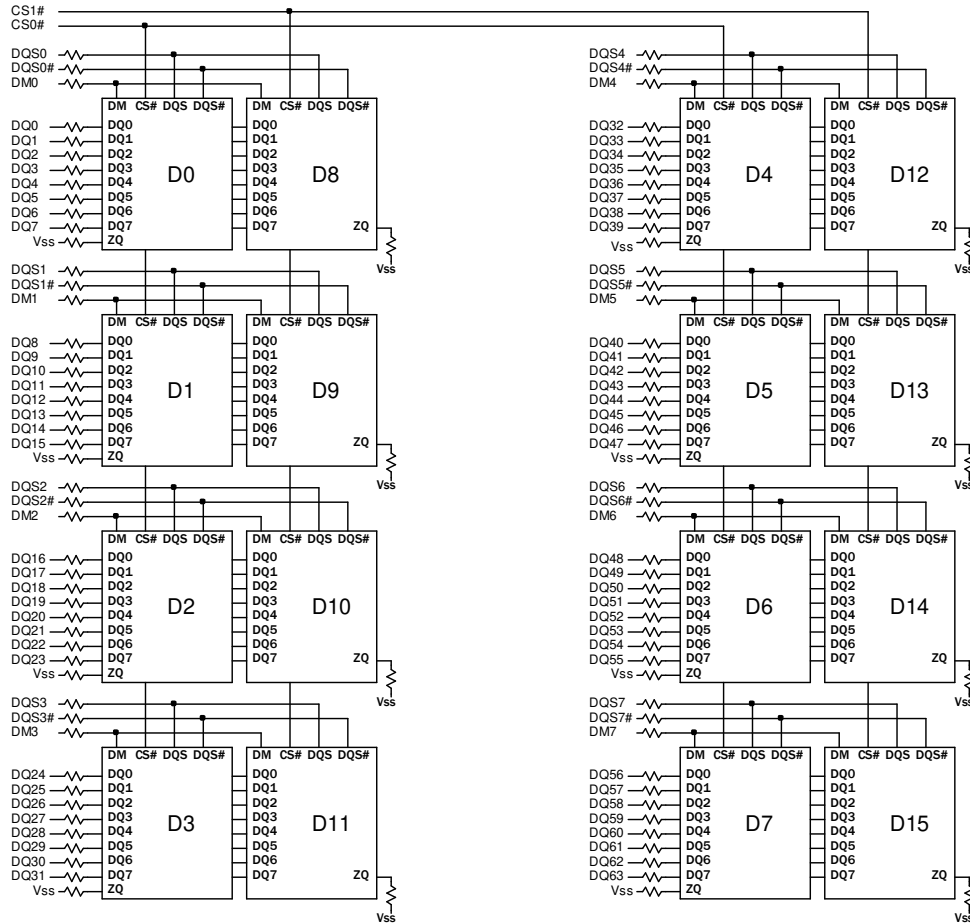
CS1#
CS0#

DQS0
DQS0#
DM0

DM CS# DQS DQS#
DQ0 DQ0
DQ1 DQ1
DQ2 DQ2
DQ3 DQ3
DQ4 DQ4
DQ5 DQ5
DQ6 DQ6
DQ7 DQ7
Vss ZQ
D0

DM CS# DQS DQS#
DQ0
DQ1
DQ2
DQ3
DQ4
DQ5
DQ6
DQ7
ZQ
D8
Vss

DQS1
DQS1#
DM1

DM CS# DQS DQS#
DQ8 DQ0
DQ9 DQ1
DQ10 DQ2
DQ11 DQ3
DQ12 DQ4
DQ13 DQ5
DQ14 DQ6
DQ15 DQ7
Vss ZQ
D1

DM CS# DQS DQS#
DQ0
DQ1
DQ2
DQ3
DQ4
DQ5
DQ6
DQ7
ZQ
D9
Vss

DQS2
DQS2#
DM2

DM CS# DQS DQS#
DQ16 DQ0
DQ17 DQ1
DQ18 DQ2
DQ19 DQ3
DQ20 DQ4
DQ21 DQ5
DQ22 DQ6
DQ23 DQ7
Vss ZQ
D2

DM CS# DQS DQS#
DQ0
DQ1
DQ2
DQ3
DQ4
DQ5
DQ6
DQ7
ZQ
D10
Vss

DQS3
DQS3#
DM3

DM CS# DQS DQS#
DQ24 DQ0
DQ25 DQ1
DQ26 DQ2
DQ27 DQ3
DQ28 DQ4
DQ29 DQ5
DQ30 DQ6
DQ31 DQ7
Vss ZQ
D3

DM CS# DQS DQS#
DQ0
DQ1
DQ2
DQ3
DQ4
DQ5
DQ6
DQ7
ZQ
D11
Vss

DQS4
DQS4#
DM4

DM CS# DQS DQS#
DQ32 DQ0
DQ33 DQ1
DQ34 DQ2
DQ35 DQ3
DQ36 DQ4
DQ37 DQ5
DQ38 DQ6
DQ39 DQ7
Vss ZQ
D4

DM CS# DQS DQS#
DQ0
DQ1
DQ2
DQ3
DQ4
DQ5
DQ6
DQ7
ZQ
D12
Vss

DQS5
DQS5#
DM5

DM CS# DQS DQS#
DQ40 DQ0
DQ41 DQ1
DQ42 DQ2
DQ43 DQ3
DQ44 DQ4
DQ45 DQ5
DQ46 DQ6
DQ47 DQ7
Vss ZQ
D5

DM CS# DQS DQS#
DQ0
DQ1
DQ2
DQ3
DQ4
DQ5
DQ6
DQ7
ZQ
D13
Vss

DQS6
DQS6#
DM6

DM CS# DQS DQS#
DQ48 DQ0
DQ49 DQ1
DQ50 DQ2
DQ51 DQ3
DQ52 DQ4
DQ53 DQ5
DQ54 DQ6
DQ55 DQ7
Vss ZQ
D6

DM CS# DQS DQS#
DQ0
DQ1
DQ2
DQ3
DQ4
DQ5
DQ6
DQ7
ZQ
D14
Vss

DQS7
DQS7#
DM7

DM CS# DQS DQS#
DQ56 DQ0
DQ57 DQ1
DQ58 DQ2
DQ59 DQ3
DQ60 DQ4
DQ61 DQ5
DQ62 DQ6
DQ63 DQ7
Vss ZQ
D7

DM CS# DQS DQS#
DQ0
DQ1
DQ2
DQ3
DQ4
DQ5
DQ6
DQ7
ZQ
D15
Vss